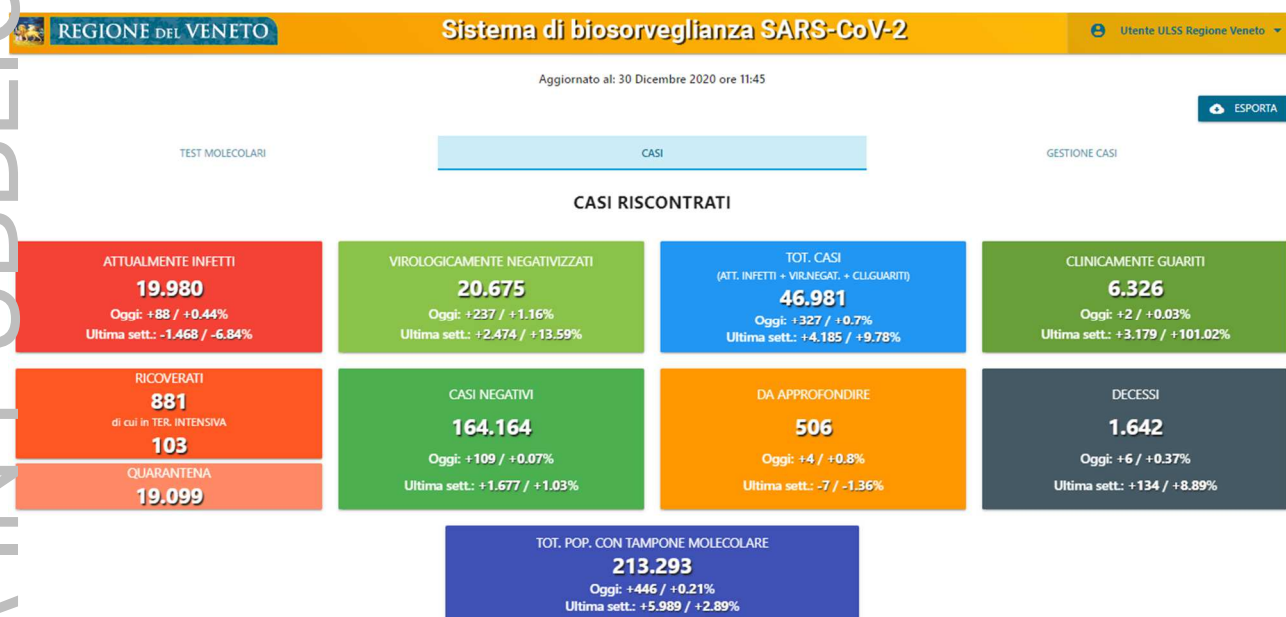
REGIONE DEL VENETO

Sistema di biosorveglianza SARS-CoV-2

Utente ULSS Regione Veneto

Aggiornato al: 30 Dicembre 2020 ore 11:45

ESPORTA

TEST MOLECOLARI

CASI

GESTIONE CASI

CASI RISCONTRATI

ATTUALMENTE INFETTI
19.980
Oggi: +88 / +0.44%
Ultima sett.: -1.468 / -6.84%

VIROLOGICAMENTE NEGATIVIZZATI
20.675
Oggi: +237 / +1.16%
Ultima sett.: +2.474 / +13.59%

TOT. CASI
(ATT. INFETTI + VIR.NEGAT. + CLI.GUARITI)
46.981
Oggi: +327 / +0.7%
Ultima sett.: +4.185 / +9.78%

CLINICAMENTE GUARITI
6.326
Oggi: +2 / +0.03%
Ultima sett.: +3.179 / +101.02%

RICOVERATI
881
di cui in TER. INTENSIVA
103

QUARANTENA
19.099

CASI NEGATIVI
164.164
Oggi: +109 / +0.07%
Ultima sett.: +1.677 / +1.03%

DA APPROFONDIRE
506
Oggi: +4 / +0.8%
Ultima sett.: -7 / -1.36%

DECESSI
1.642
Oggi: +6 / +0.37%
Ultima sett.: +134 / +8.89%

TOT. POP. CON TAMPONE MOLECOLARE
213.293
Oggi: +446 / +0.21%
Ultima sett.: +5.989 / +2.89%